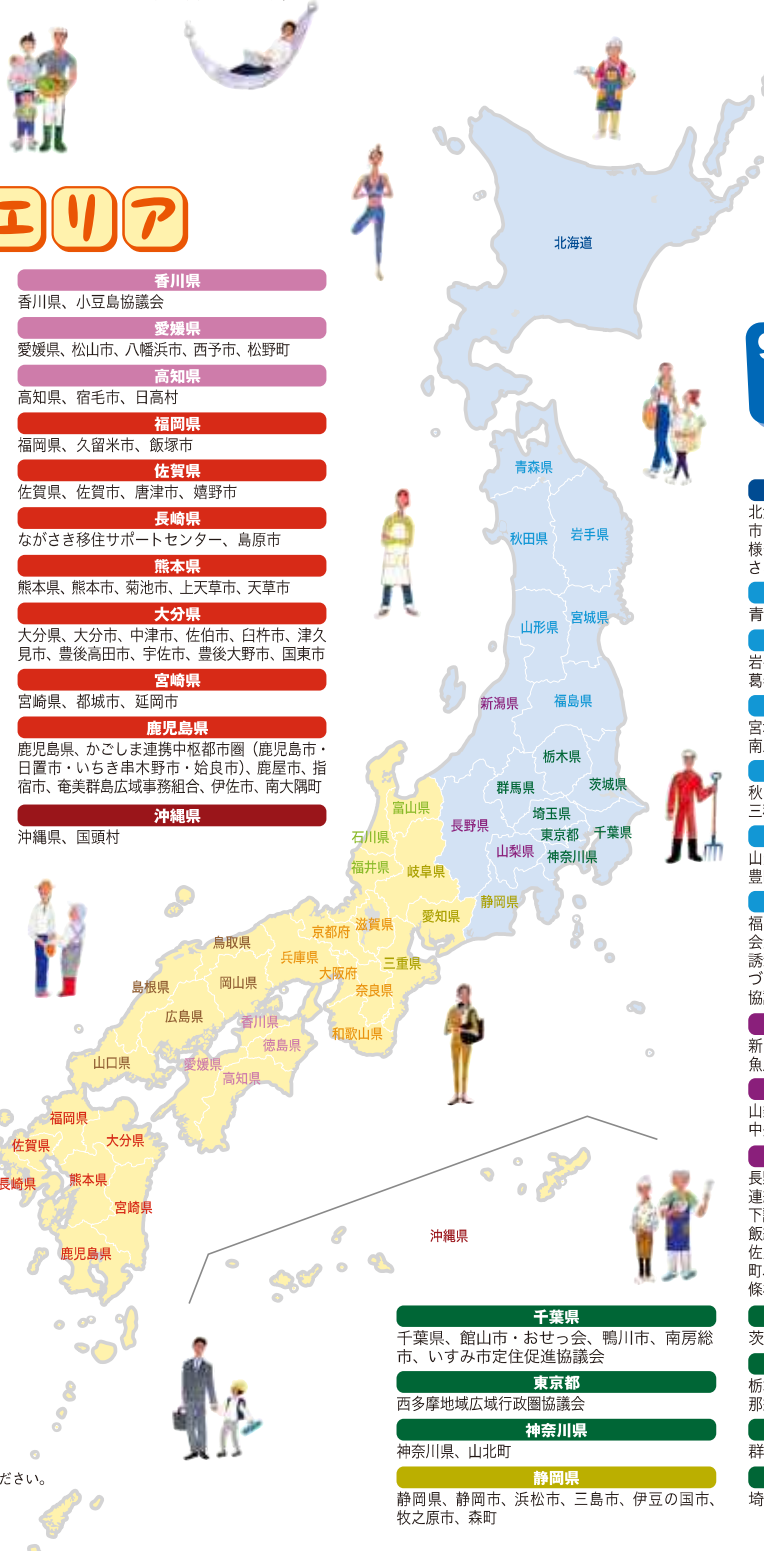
エリア

香川県
香川県、小豆島協議会

愛媛県
愛媛県、松山市、八幡浜市、西予市、松野町

高知県
高知県、宿毛市、日高村

福岡県
福岡県、久留米市、飯塚市

佐賀県
佐賀県、佐賀市、唐津市、嬉野市

長崎県
ながさき移住サポートセンター、島原市

熊本県
熊本県、熊本市、菊池市、上天草市、天草市

大分県
大分県、大分市、中津市、佐伯市、臼杵市、津久見市、豊後高田市、宇佐市、豊後大野市、国東市

宮崎県
宮崎県、都城市、延岡市

鹿児島県
鹿児島県、かごしま連携中枢都市圏（鹿児島市・日置市・いちき串木野市・姶良市）、鹿屋市、指宿市、奄美群島広域事務組合、伊佐市、南大隅町

沖縄県
沖縄県、国頭村

北海道
青森県
秋田県
岩手県
山形県
宮城県
新潟県
福島県
栃木県
群馬県
茨城県
富山県
石川県
長野県
埼玉県
東京都
千葉県
山梨県
神奈川県
福井県
岐阜県
静岡県
京都府
滋賀県
愛知県
鳥取県
兵庫県
大阪府
三重県
島根県
岡山県
奈良県
広島県
香川県
徳島県
和歌山県
山口県
愛媛県
高知県
福岡県
大分県
佐賀県
長崎県
熊本県
宮崎県
鹿児島県
沖縄県

千葉県
千葉県、館山市・おせっ会、鴨川市、南房総市、いすみ市定住促進協議会

東京都
西多摩地域広域行政圏協議会

神奈川県
神奈川県、山北町

静岡県
静岡県、静岡市、浜松市、三島市、伊豆の国市、牧之原市、森町

ださい。

北
市
横
さ
青
岩
葛
宮
南
秋
三
山
豊
福
会
誘
づ
協
新
魚
山
中
長
連
下
飯
佐
町
條
茨
栃
那
群
埼